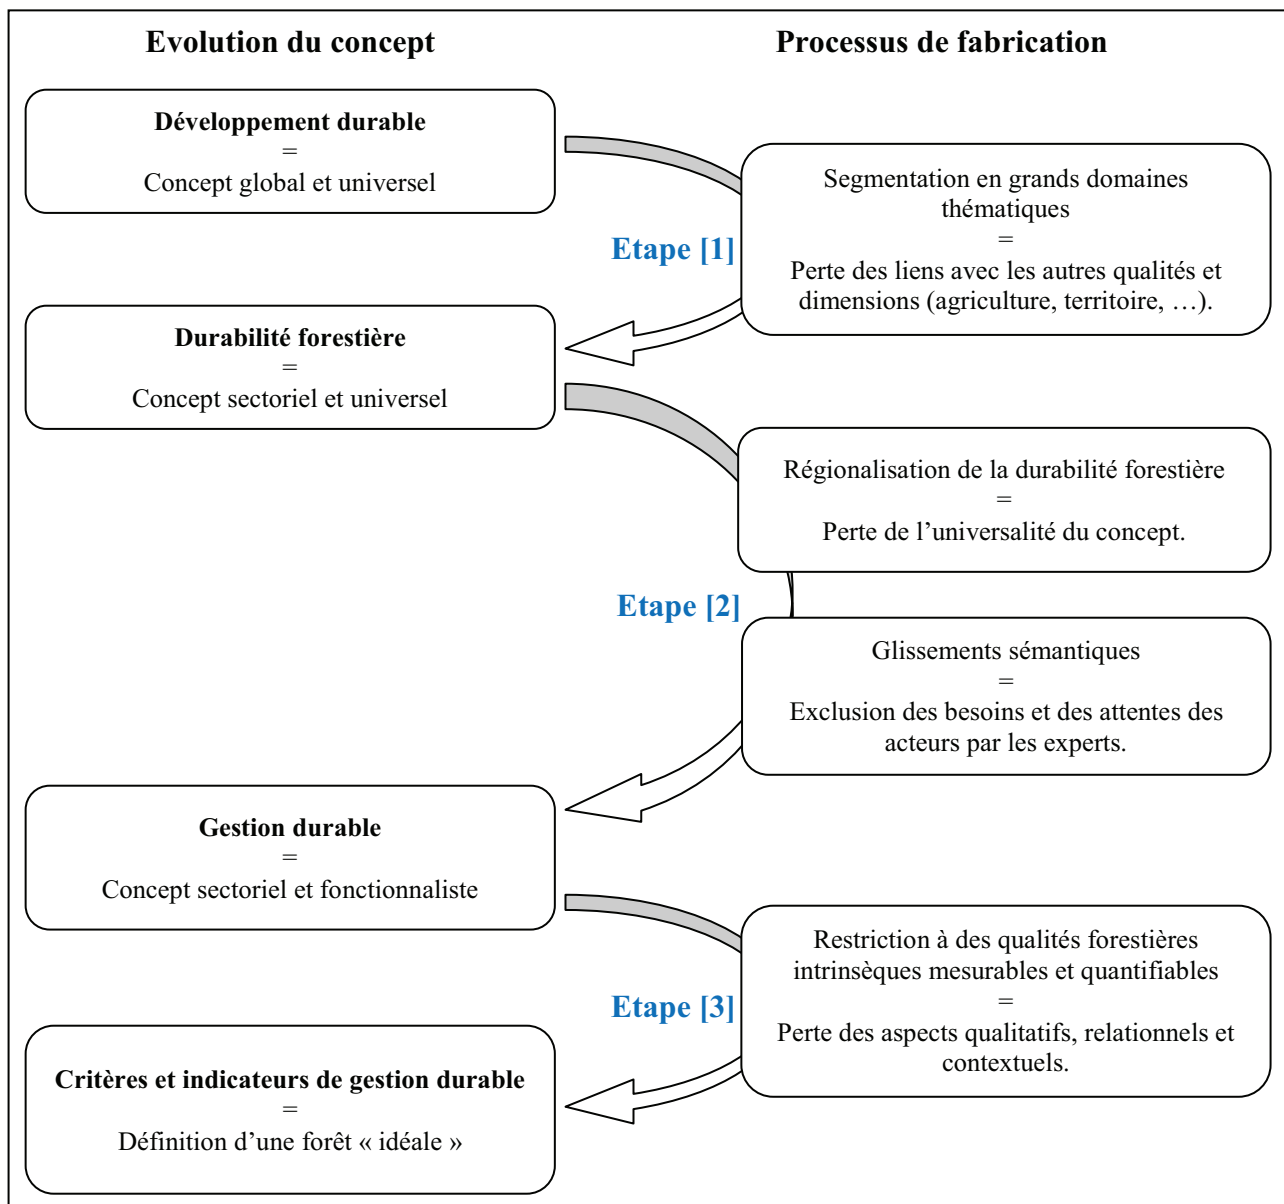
Evolution du concept

Processus de fabrication

Développement durable
=
Concept global et universel

Segmentation en grands domaines thématiques
=
Perte des liens avec les autres qualités et dimensions (agriculture, territoire, …).

Etape [1]

Durabilité forestière
=
Concept sectoriel et universel

Régionalisation de la durabilité forestière
=
Perte de l'universalité du concept.

Etape [2]

Glissements sémantiques
=
Exclusion des besoins et des attentes des acteurs par les experts.

Gestion durable
=
Concept sectoriel et fonctionnaliste

Restriction à des qualités forestières intrinsèques mesurables et quantifiables
=
Perte des aspects qualitatifs, relationnels et contextuels.

Etape [3]

Critères et indicateurs de gestion durable
=
Définition d'une forêt « idéale »